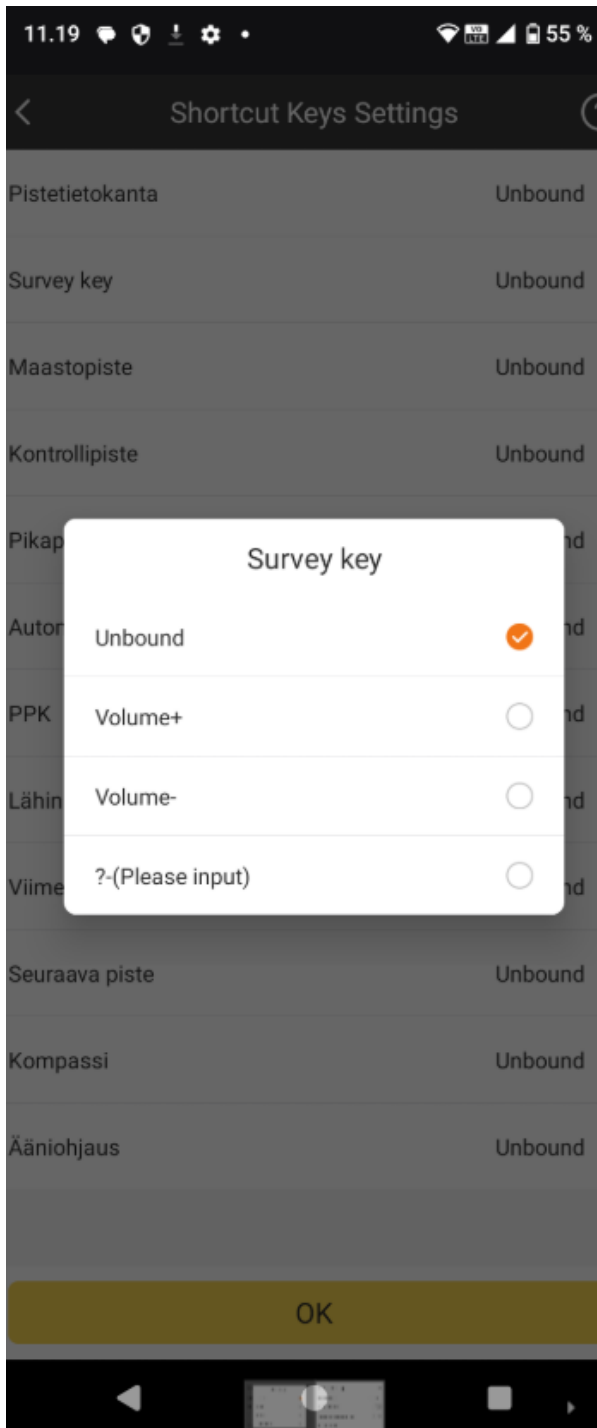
11.19 • 55 %

Shortcut Keys Settings

Pistetietokanta Unbound

Survey key Unbound

Maastopiste Unbound

Kontrollipiste Unbound

Pikap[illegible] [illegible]nd

Auton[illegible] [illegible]nd

PPK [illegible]nd

Lähin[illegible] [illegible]nd

Viime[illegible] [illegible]nd

Seuraava piste Unbound

Kompassi Unbound

Ääniohjaus Unbound

Survey key

Unbound

Volume+

Volume-

?-(Please input)

OK